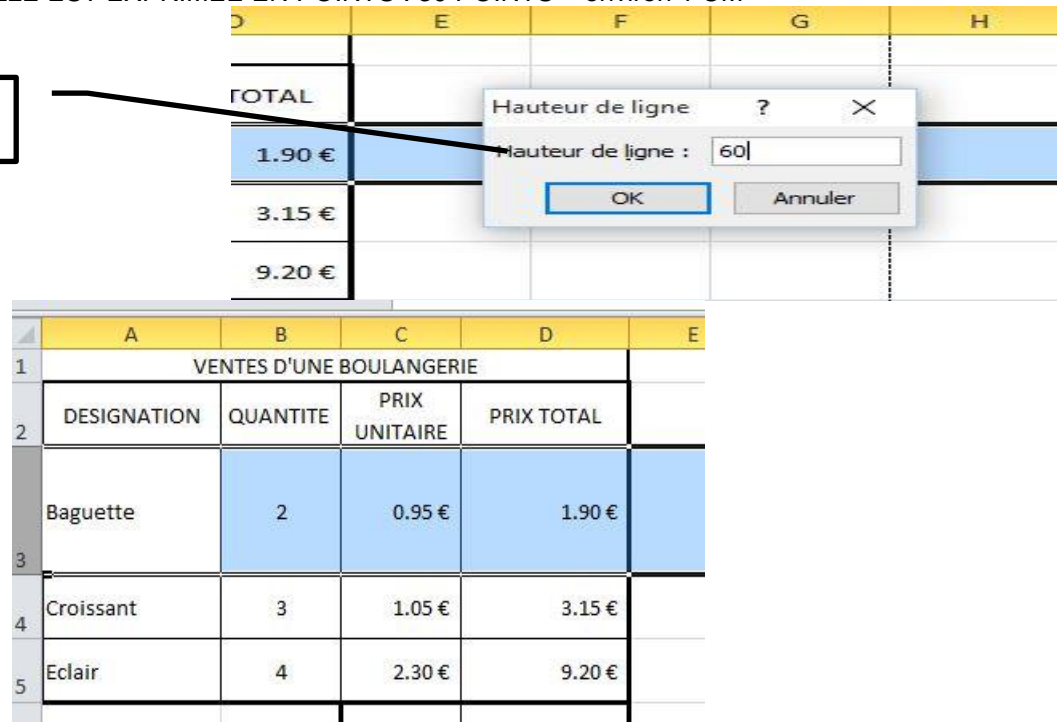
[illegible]

| D | E | F | G | H |
|---|---|---|---|---|
| TOTAL | | | | |
| 1.90 € | | | | |
| 3.15 € | | | | |
| 9.20 € | | | | |

Hauteur de ligne ? ×

Hauteur de ligne : 60

OK Annuler

| | A | B | C | D | E |
|---|---|---|---|---|---|
| 1 | VENTES D'UNE BOULANGERIE | | | | |
| 2 | DESIGNATION | QUANTITE | PRIX UNITAIRE | PRIX TOTAL | |
| 3 | Baguette | 2 | 0.95 € | 1.90 € | |
| 4 | Croissant | 3 | 1.05 € | 3.15 € | |
| 5 | Eclair | 4 | 2.30 € | 9.20 € | |